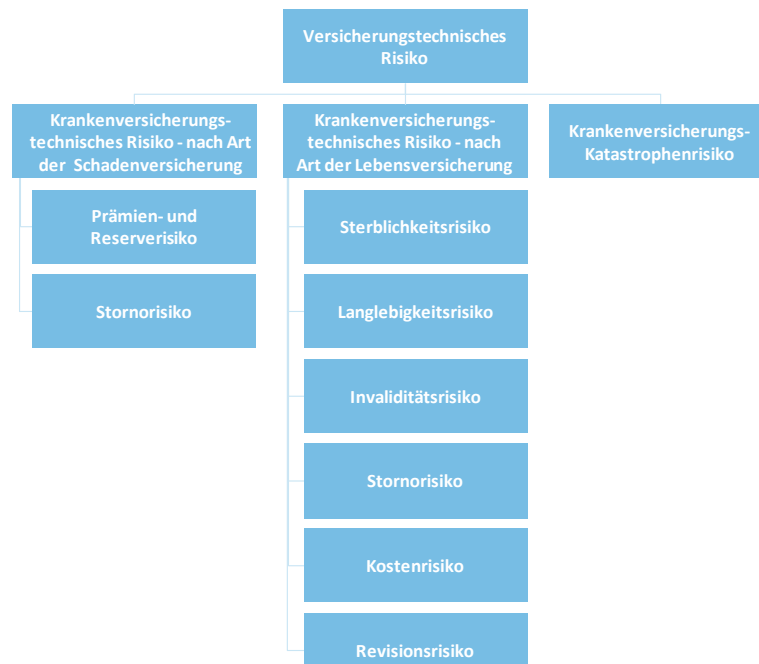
Versicherungstechnisches Risiko

Krankenversicherungstechnisches Risiko - nach Art der Schadenversicherung

Prämien- und Reserverisiko

Stornorisiko

Krankenversicherungstechnisches Risiko - nach Art der Lebensversicherung

Sterblichkeitsrisiko

Langlebigkeitsrisiko

Invaliditätsrisiko

Stornorisiko

Kostenrisiko

Revisionsrisiko

Krankenversicherungs-Katastrophenrisiko